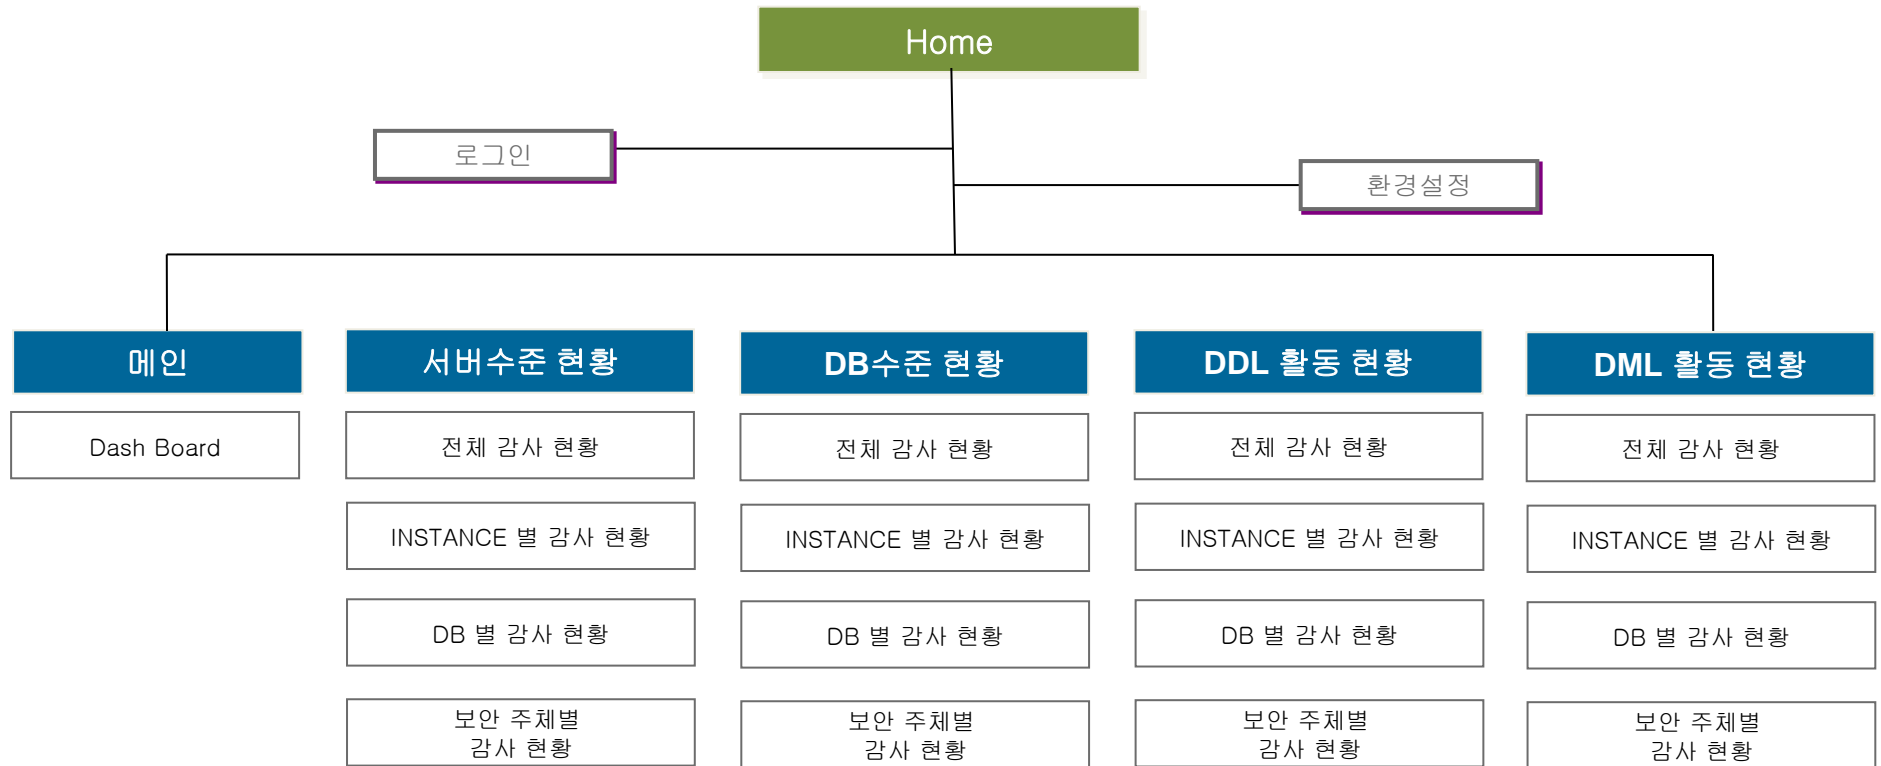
Home

로그인

환경설정

메인

Dash Board

서버수준 현황

전체 감사 현황

INSTANCE 별 감사 현황

DB 별 감사 현황

보안 주체별
감사 현황

DB수준 현황

전체 감사 현황

INSTANCE 별 감사 현황

DB 별 감사 현황

보안 주체별
감사 현황

DDL 활동 현황

전체 감사 현황

INSTANCE 별 감사 현황

DB 별 감사 현황

보안 주체별
감사 현황

DML 활동 현황

전체 감사 현황

INSTANCE 별 감사 현황

DB 별 감사 현황

보안 주체별
감사 현황